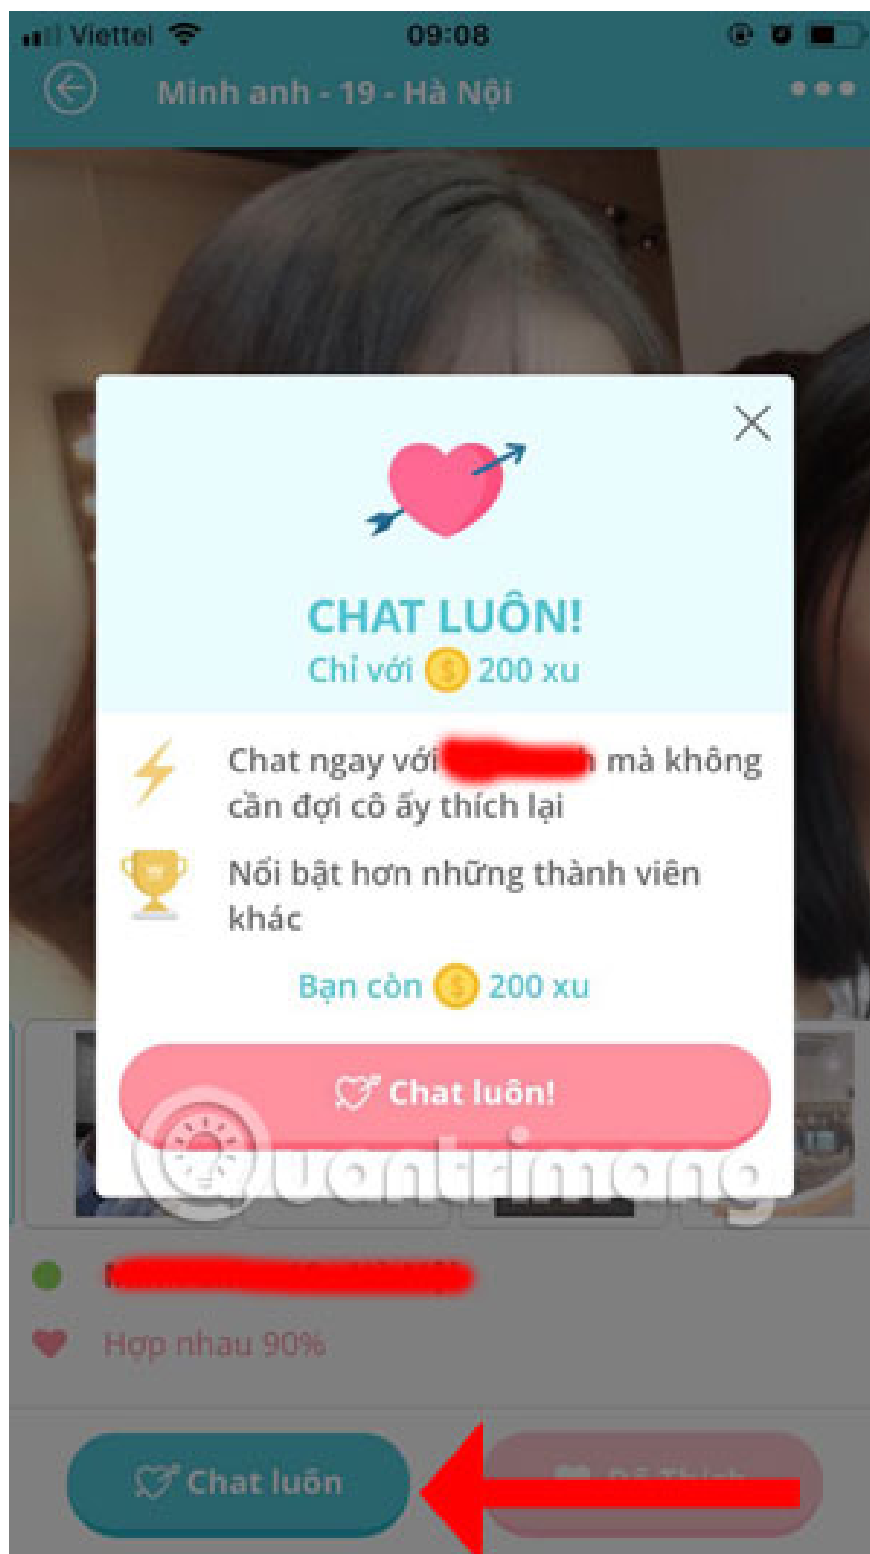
Viettel 09:08

Minh anh - 19 - Hà Nội

CHAT LUÔN!
Chỉ với 200 xu

Chat ngay với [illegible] mà không cần đợi cô ấy thích lại

Nổi bật hơn những thành viên khác

Bạn còn 200 xu

Chat luôn!

Quantrimang

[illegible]

Hợp nhau 90%

Chat luôn

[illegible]